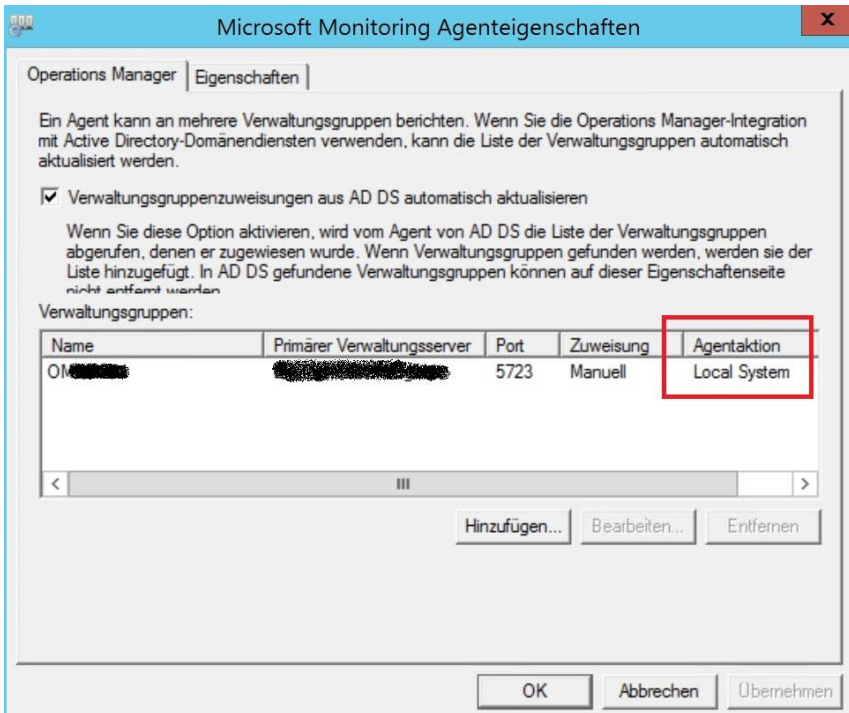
Microsoft Monitoring Agenteigenschaften

x

Operations Manager | Eigenschaften

Ein Agent kann an mehrere Verwaltungsgruppen berichten. Wenn Sie die Operations Manager-Integration mit Active Directory-Domänendiensten verwenden, kann die Liste der Verwaltungsgruppen automatisch aktualisiert werden.

☑ Verwaltungsgruppenzuweisungen aus AD DS automatisch aktualisieren

Wenn Sie diese Option aktivieren, wird vom Agent von AD DS die Liste der Verwaltungsgruppen abgerufen, denen er zugewiesen wurde. Wenn Verwaltungsgruppen gefunden werden, werden sie der Liste hinzugefügt. In AD DS gefundene Verwaltungsgruppen können auf dieser Eigenschaftenseite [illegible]

Verwaltungsgruppen:

| Name | Primärer Verwaltungsserver | Port | Zuweisung | Agentaktion |
|---|---|---|---|---|
| OM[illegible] | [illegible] | 5723 | Manuell | Local System |

III

Hinzufügen... | Bearbeiten... | Entfernen

OK | Abbrechen | Übernehmen